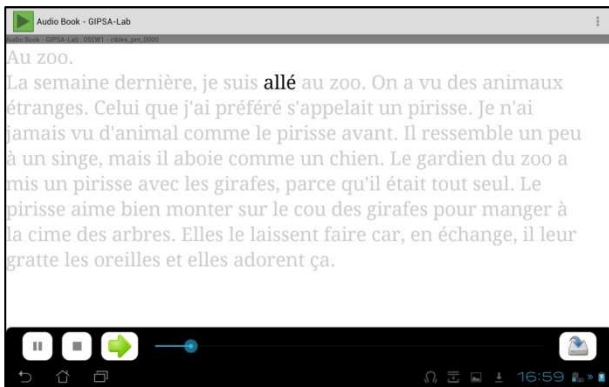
Audio Book - GIPSA-Lab

Audio Book - GIPSA-Lab : DS1W1 - cibles_pm_0000

Au zoo.

La semaine dernière, je suis allé au zoo. On a vu des animaux étranges. Celui que j'ai préféré s'appelait un pirisse. Je n'ai jamais vu d'animal comme le pirisse avant. Il ressemble un peu à un singe, mais il aboie comme un chien. Le gardien du zoo a mis un pirisse avec les girafes, parce qu'il était tout seul. Le pirisse aime bien monter sur le cou des girafes pour manger à la cime des arbres. Elles le laissent faire car, en échange, il leur gratte les oreilles et elles adorent ça.

16:59